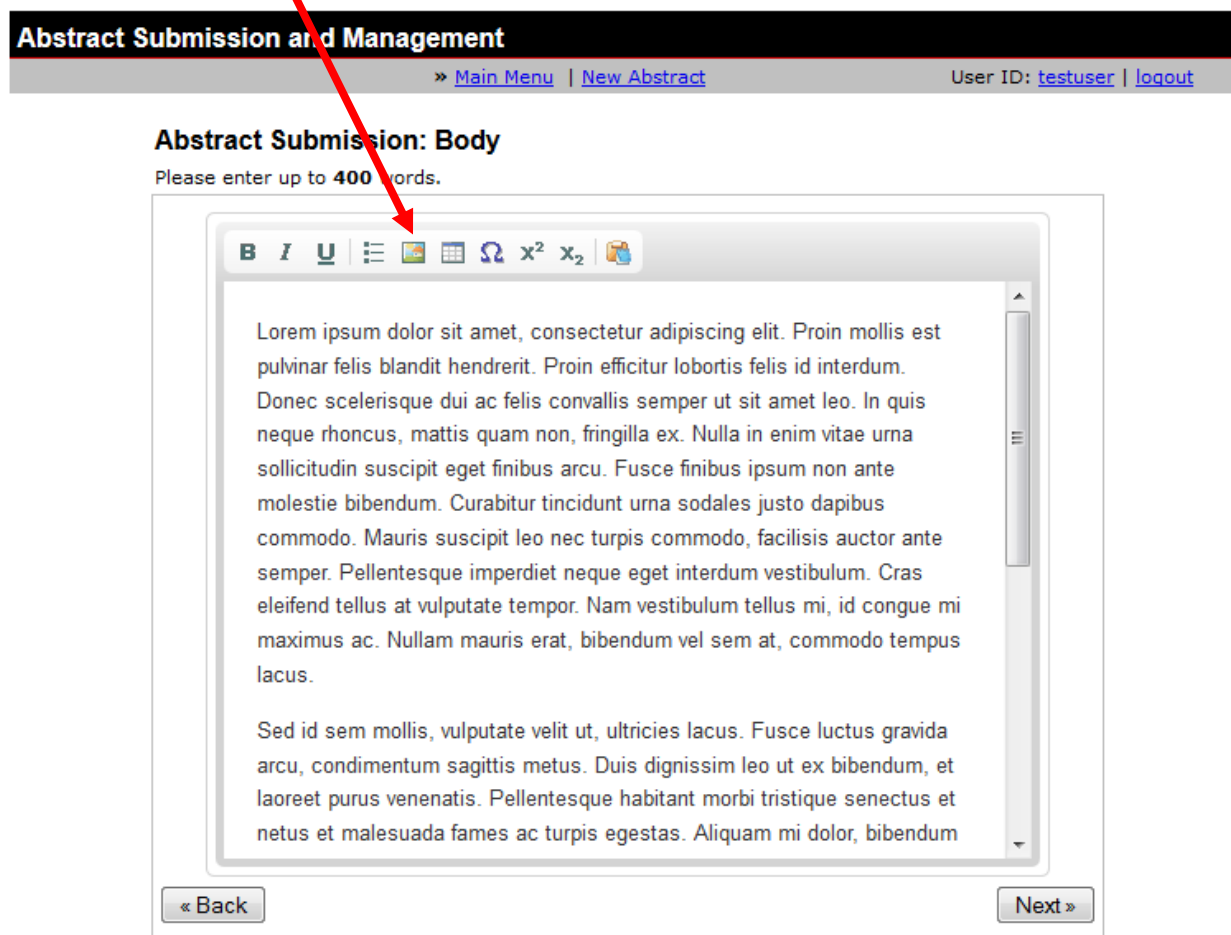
Abstract Submission and Management

» Main Menu | New Abstract

User ID: testuser | logout

Abstract Submission: Body

Please enter up to **400** words.

B I U $\Omega$ $x^2$ $x_2$

Lorem ipsum dolor sit amet, consectetur adipiscing elit. Proin mollis est pulvinar felis blandit hendrerit. Proin efficitur lobortis felis id interdum. Donec scelerisque dui ac felis convallis semper ut sit amet leo. In quis neque rhoncus, mattis quam non, fringilla ex. Nulla in enim vitae urna sollicitudin suscipit eget finibus arcu. Fusce finibus ipsum non ante molestie bibendum. Curabitur tincidunt urna sodales justo dapibus commodo. Mauris suscipit leo nec turpis commodo, facilisis auctor ante semper. Pellentesque imperdiet neque eget interdum vestibulum. Cras eleifend tellus at vulputate tempor. Nam vestibulum tellus mi, id congue mi maximus ac. Nullam mauris erat, bibendum vel sem at, commodo tempus lacus.

Sed id sem mollis, vulputate velit ut, ultricies lacus. Fusce luctus gravida arcu, condimentum sagittis metus. Duis dignissim leo ut ex bibendum, et laoreet purus venenatis. Pellentesque habitant morbi tristique senectus et netus et malesuada fames ac turpis egestas. Aliquam mi dolor, bibendum

« Back

Next »